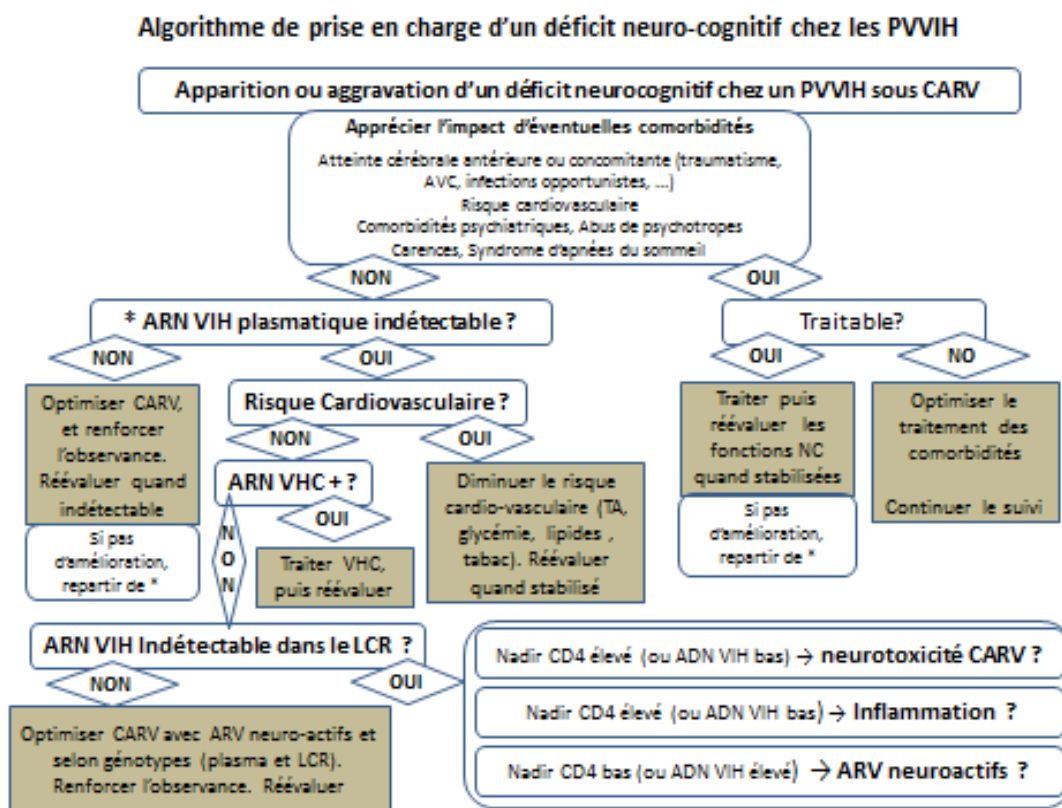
Algorithme de prise en charge d'un déficit neuro-cognitif chez les PVVIH

Apparition ou aggravation d'un déficit neurocognitif chez un PVVIH sous CARV

Apprécier l'impact d'éventuelles comorbidités

Atteinte cérébrale antérieure ou concomitante (traumatisme, AVC, infections opportunistes, ...)
Risque cardiovasculaire
Comorbidités psychiatriques, Abus de psychotropes
Carences, Syndrome d'apnées du sommeil

NON

OUI

* ARN VIH plasmatique indétectable ?

Traitable?

NON

OUI

OUI

NO

Optimiser CARV, et renforcer l'observance. Réévaluer quand indétectable

Risque Cardiovasculaire ?

Traiter puis réévaluer les fonctions NC quand stabilisées

Optimiser le traitement des comorbidités

Continuer le suivi

NON

OUI

ARN VHC + ?

Diminuer le risque cardio-vasculaire (TA, glycémie, lipides , tabac). Réévaluer quand stabilisé

Si pas d'amélioration, repartir de *

OUI

Si pas d'amélioration, repartir de *

NON

Traiter VHC, puis réévaluer

ARN VIH Indétectable dans le LCR ?

NON

OUI

Nadir CD4 élevé (ou ADN VIH bas) → neurotoxicité CARV ?

Nadir CD4 élevé (ou ADN VIH bas) → Inflammation ?

Nadir CD4 bas (ou ADN VIH élevé) → ARV neuroactifs ?

Optimiser CARV avec ARV neuro-actifs et selon génotypes (plasma et LCR). Renforcer l'observance. Réévaluer